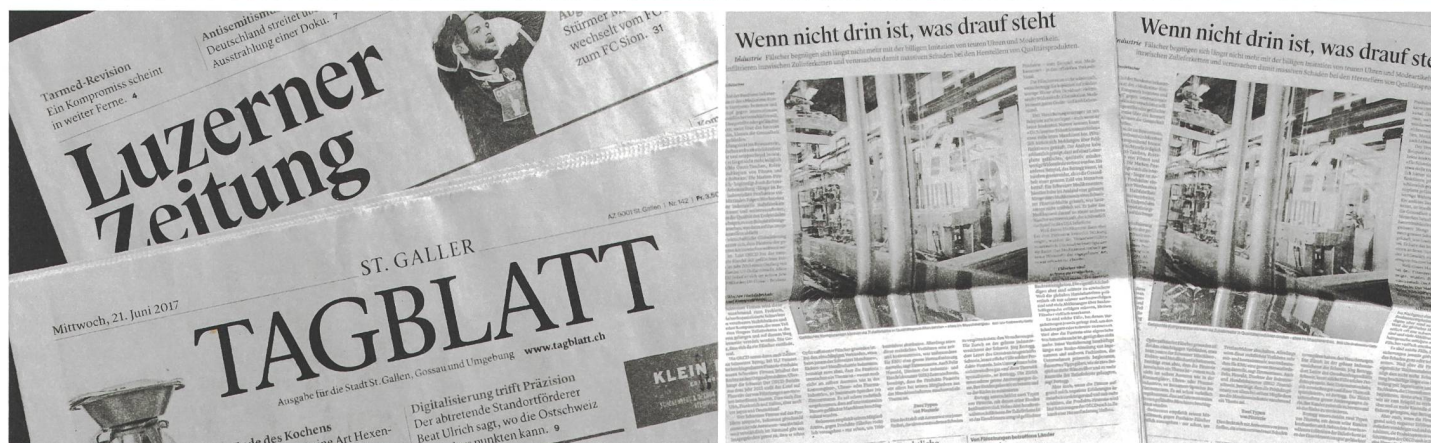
Antisemitismus
Deutschland streitet über
Ausstrahlung einer Doku. 7

Stürmer
wechselt vom FC
zum FC Sion. 31

Tarmed-Revision
Ein Kompromiss scheint
in weiter Ferne. 4

Luzerner
Zeitung

ST. GALLER
TAGBLATT

Mittwoch, 21. Juni 2017

Ausgabe für die Stadt St.Gallen, Gossau und Umgebung www.tagblatt.ch

Digitalisierung trifft Präzision
Der abtretende Standortförderer
Beat Ulrich sagt, wo die Ostschweiz
punkten kann. 9

des Kochens

KLEIN

Wenn nicht drin ist, was drauf steht

Wenn nicht drin ist, was drauf st

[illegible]